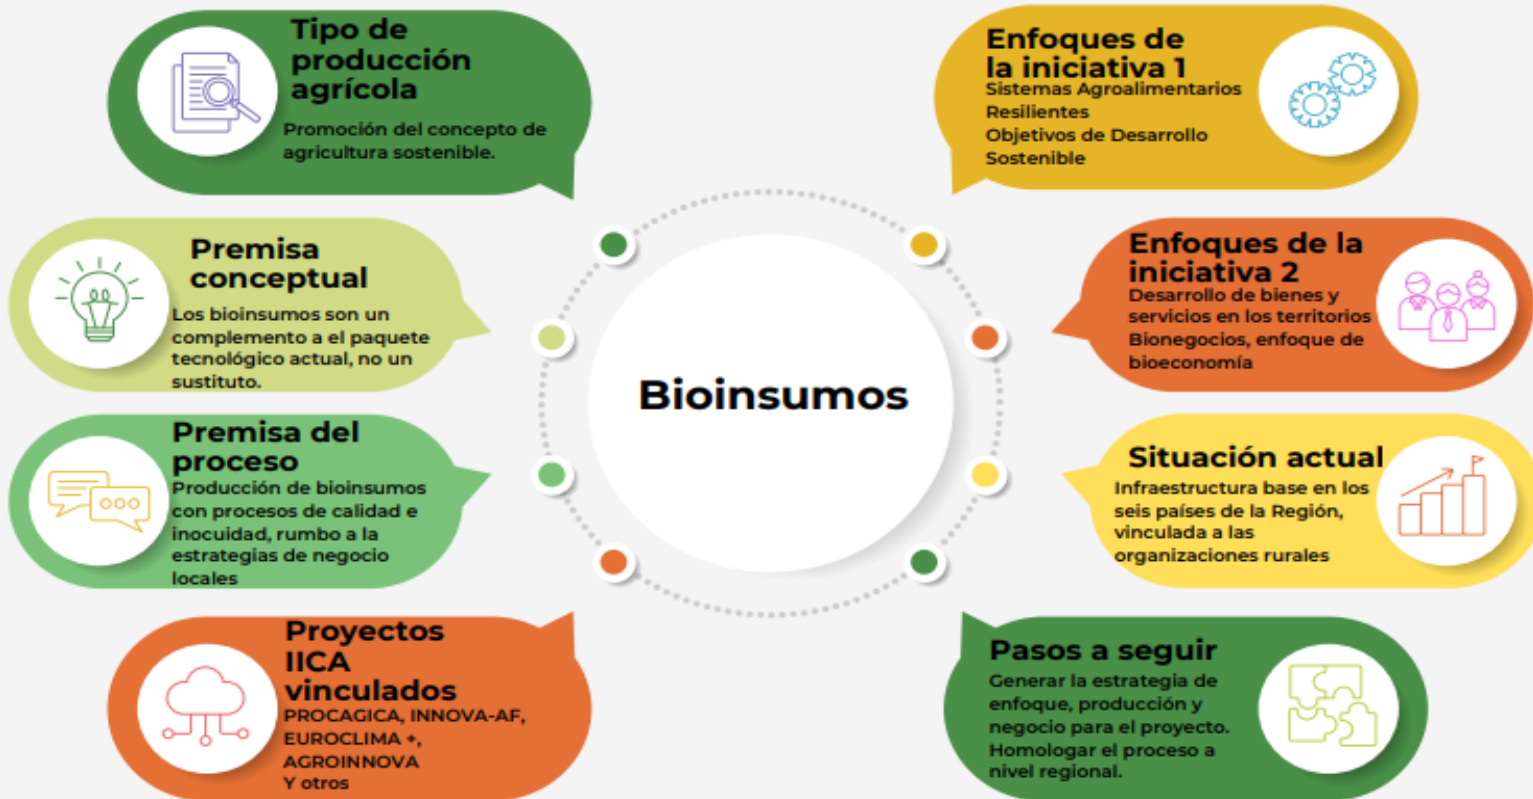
Tipo de producción agrícola
Promoción del concepto de agricultura sostenible.

Premisa conceptual
Los bioinsumos son un complemento a el paquete tecnológico actual, no un sustituto.

Premisa del proceso
Producción de bioinsumos con procesos de calidad e inocuidad, rumbo a la estrategias de negocio locales

Proyectos IICA vinculados
PROCAGICA, INNOVA-AF, EUROCLIMA +, AGROINNOVA
Y otros

Bioinsumos

Enfoques de la iniciativa 1
Sistemas Agroalimentarios Resilientes
Objetivos de Desarrollo Sostenible

Enfoques de la iniciativa 2
Desarrollo de bienes y servicios en los territorios
Bionegocios, enfoque de bioeconomía

Situación actual
Infraestructura base en los seis países de la Región, vinculada a las organizaciones rurales

Pasos a seguir
Generar la estrategia de enfoque, producción y negocio para el proyecto.
Homologar el proceso a nivel regional.